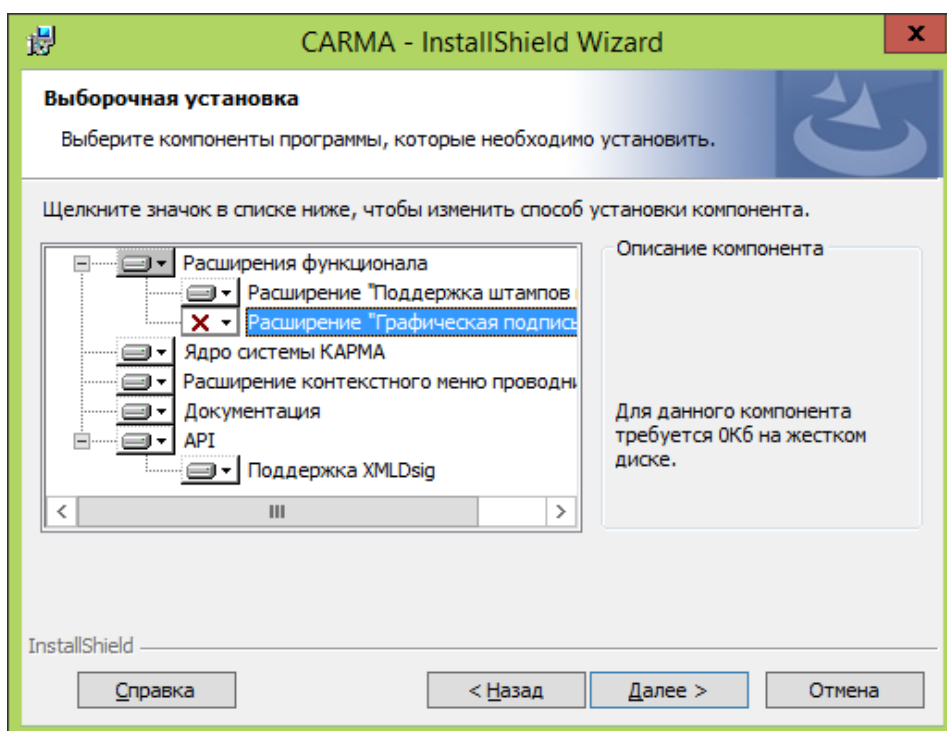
CARMA - InstallShield Wizard

Выборочная установка

Выберите компоненты программы, которые необходимо установить.

Щелкните значок в списке ниже, чтобы изменить способ установки компонента.

Расширения функционала
Расширение "Поддержка штампов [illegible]
Расширение "Графическая подпись
Ядро системы КАРМА
Расширение контекстного меню проводни
Документация
API
Поддержка XMLDsig

Описание компонента

Для данного компонента требуется 0Кб на жестком диске.

InstallShield

Справка
< Назад
Далее >
Отмена